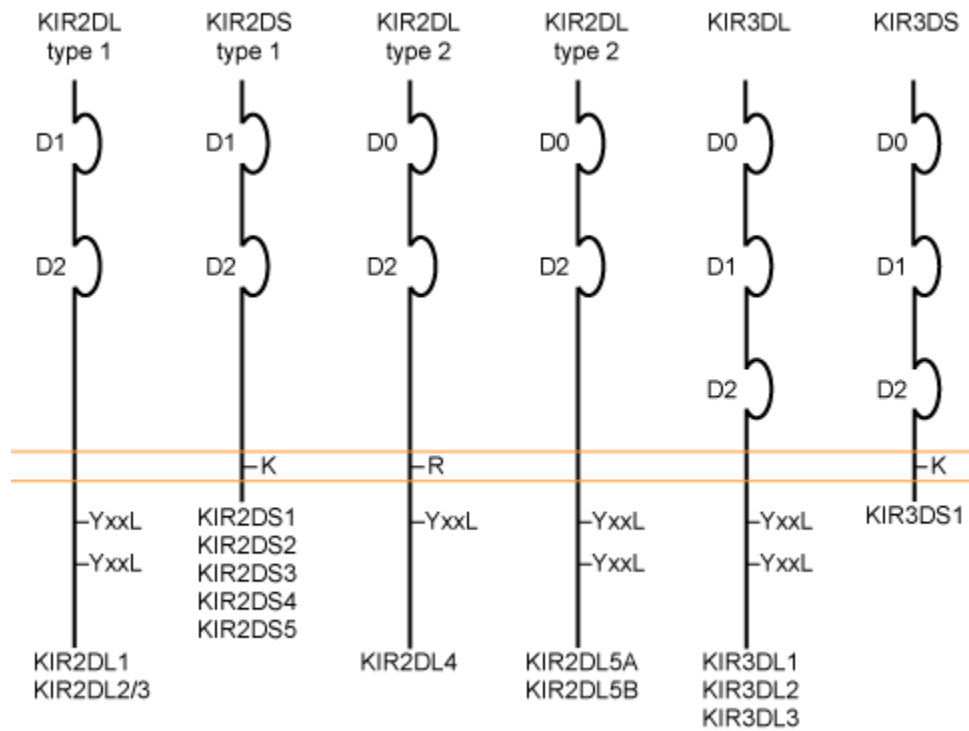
KIR2DL type 1

D1

D2

YxxL

YxxL

KIR2DL1
KIR2DL2/3

KIR2DS type 1

D1

D2

K

KIR2DS1
KIR2DS2
KIR2DS3
KIR2DS4
KIR2DS5

KIR2DL type 2

D0

D2

R

YxxL

KIR2DL4

KIR2DL type 2

D0

D2

YxxL

YxxL

KIR2DL5A
KIR2DL5B

KIR3DL

D0

D1

D2

YxxL

YxxL

KIR3DL1
KIR3DL2
KIR3DL3

KIR3DS

D0

D1

D2

K

KIR3DS1